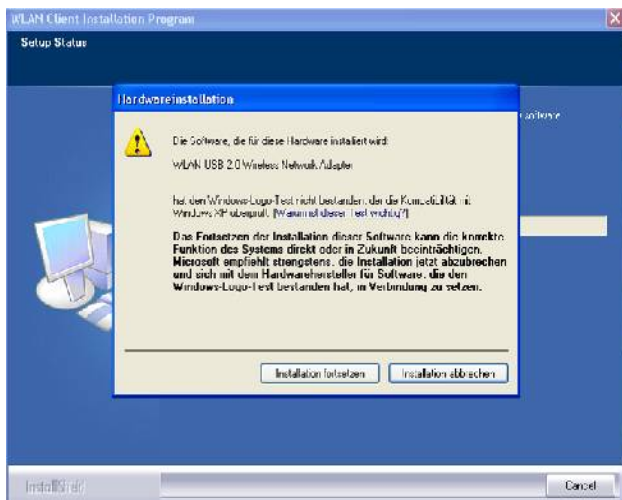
WLAN Client Installation Program

Setup Status

Hardwareinstallation

Die Software, die für diese Hardware installiert wird:

WLAN USB 2.0 Wireless Network Adapter

hat den Windows-Logo-Test nicht bestanden, der die Kompatibilität mit Windows XP überprüft. (Warum ist dieser Test wichtig?)

Das Fortsetzen der Installation dieser Software kann die korrekte Funktion des Systems direkt oder in Zukunft beeinträchtigen. Microsoft empfiehlt strengstens, die Installation jetzt abzubrechen und sich mit dem Hardwarehersteller für Software, die den Windows-Logo-Test bestanden hat, in Verbindung zu setzen.

Installation fortsetzen

Installation abbrechen

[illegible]

InstallShield

Cancel